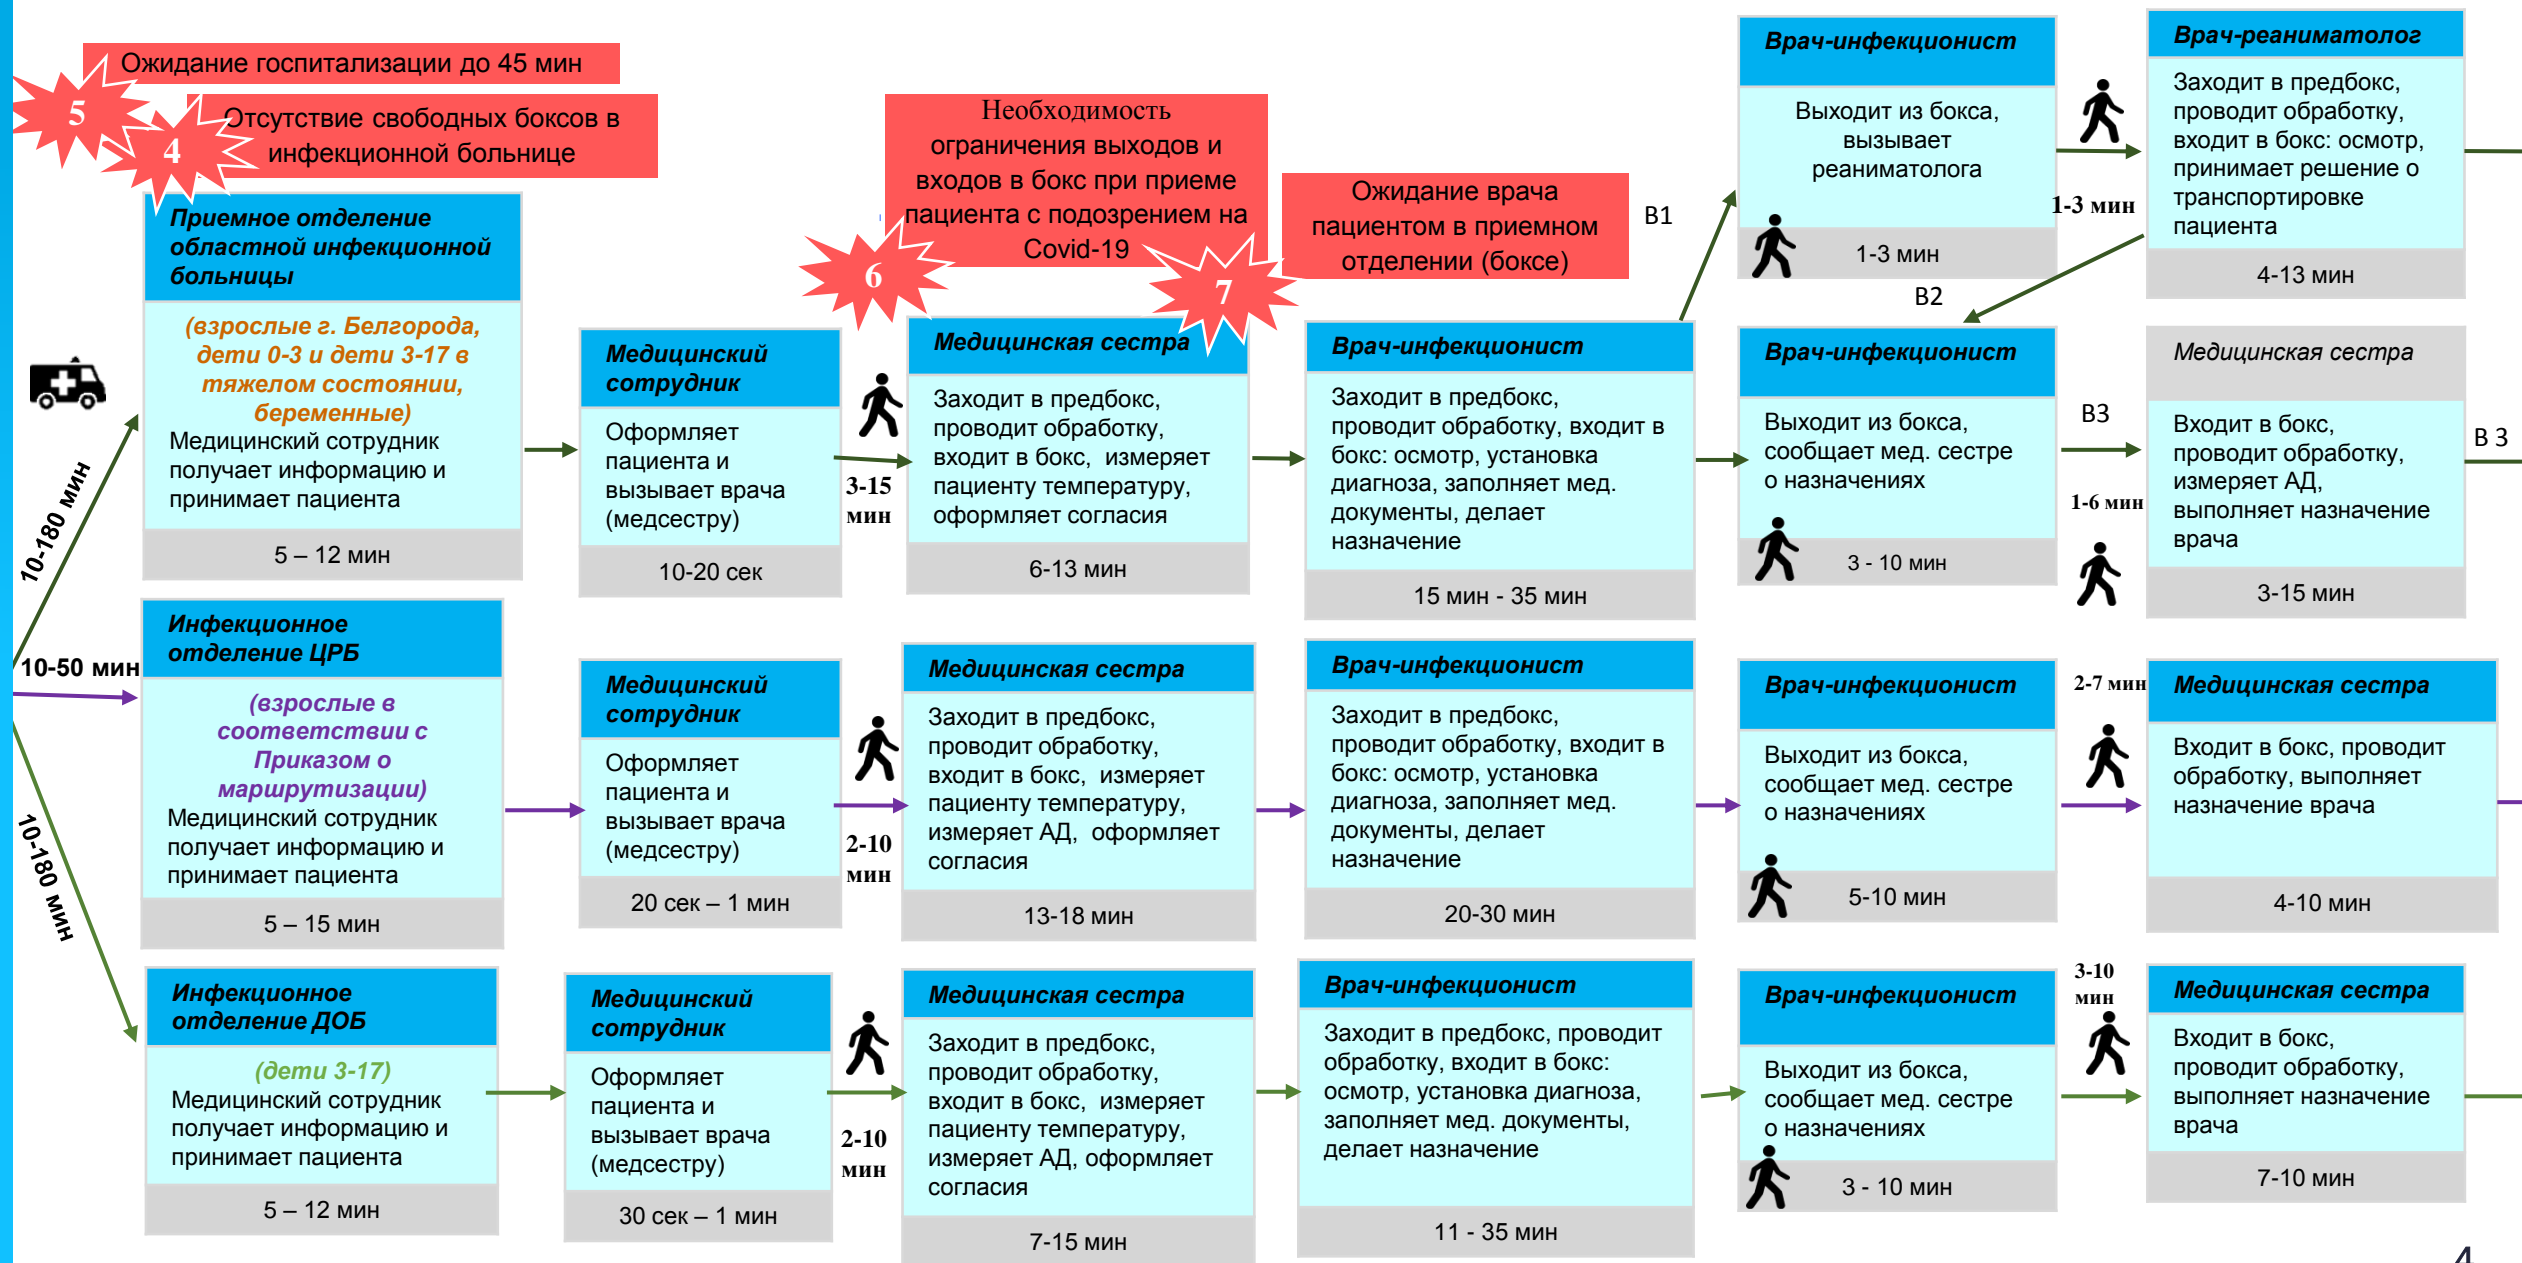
5
Ожидание госпитализации до 45 мин

4
Отсутствие свободных боксов в инфекционной больнице

6
Необходимость ограничения выходов и входов в бокс при приеме пациента с подозрением на Covid-19

7
Ожидание врача пациентом в приемном отделении (боксе)

10-180 мин
10-50 мин
10-180 мин

Приемное отделение областной инфекционной больницы
(взрослые г. Белгорода, дети 0-3 и дети 3-17 в тяжелом состоянии, беременные)
Медицинский сотрудник получает информацию и принимает пациента
5 – 12 мин

Медицинский сотрудник
Оформляет пациента и вызывает врача (медсестру)
10-20 сек

3-15 мин

Медицинская сестра
Заходит в предбокс, проводит обработку, входит в бокс, измеряет пациенту температуру, оформляет согласия
6-13 мин

Врач-инфекционист
Заходит в предбокс, проводит обработку, входит в бокс: осмотр, установка диагноза, заполняет мед. документы, делает назначение
15 мин - 35 мин

В1

Врач-инфекционист
Выходит из бокса, вызывает реаниматолога
1-3 мин

1-3 мин

Врач-реаниматолог
Заходит в предбокс, проводит обработку, входит в бокс: осмотр, принимает решение о транспортировке пациента
4-13 мин

В2

Врач-инфекционист
Выходит из бокса, сообщает мед. сестре о назначениях
3 - 10 мин

В3
1-6 мин

Медицинская сестра
Входит в бокс, проводит обработку, измеряет АД, выполняет назначение врача
3-15 мин

В 3

Инфекционное отделение ЦРБ
(взрослые в соответствии с Приказом о маршрутизации)
Медицинский сотрудник получает информацию и принимает пациента
5 – 15 мин

Медицинский сотрудник
Оформляет пациента и вызывает врача (медсестру)
20 сек – 1 мин

2-10 мин

Медицинская сестра
Заходит в предбокс, проводит обработку, входит в бокс, измеряет пациенту температуру, измеряет АД, оформляет согласия
13-18 мин

Врач-инфекционист
Заходит в предбокс, проводит обработку, входит в бокс: осмотр, установка диагноза, заполняет мед. документы, делает назначение
20-30 мин

Врач-инфекционист
Выходит из бокса, сообщает мед. сестре о назначениях
5-10 мин

2-7 мин

Медицинская сестра
Входит в бокс, проводит обработку, выполняет назначение врача
4-10 мин

Инфекционное отделение ДОБ
(дети 3-17)
Медицинский сотрудник получает информацию и принимает пациента
5 – 12 мин

Медицинский сотрудник
Оформляет пациента и вызывает врача (медсестру)
30 сек – 1 мин

2-10 мин

Медицинская сестра
Заходит в предбокс, проводит обработку, входит в бокс, измеряет пациенту температуру, измеряет АД, оформляет согласия
7-15 мин

Врач-инфекционист
Заходит в предбокс, проводит обработку, входит в бокс: осмотр, установка диагноза, заполняет мед. документы, делает назначение
11 - 35 мин

Врач-инфекционист
Выходит из бокса, сообщает мед. сестре о назначениях
3 - 10 мин

3-10 мин

Медицинская сестра
Входит в бокс, проводит обработку, выполняет назначение врача
7-10 мин

4